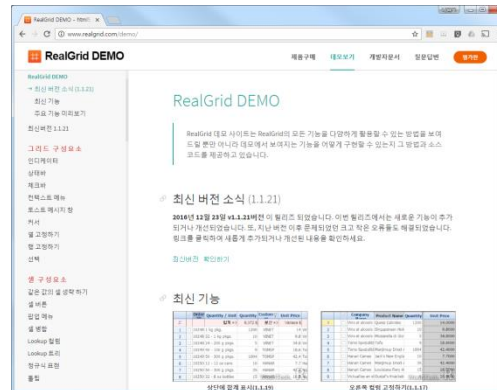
RealGrid DEMO - html5
www.realgrid.com/demo/

RealGrid DEMO

제품구매 데모보기 개발자문서 질문답변 평가판

RealGrid DEMO
최신 버전 소식 (1.1.21)
최신 기능
주요 기능 미리보기
최신 버전 1.1.21

그리드 구성요소
인디케이터
상태바
체크바
컨텍스트 메뉴
포스트 메시지 창
커서
셀 고정하기
행 고정하기
선택

셀 구성요소
같은 값의 셀 병합 하기
셀 버튼
팝업 메뉴
셀 병합
Lookup 컬럼
Lookup 트리
정규식 표현
툴팁

RealGrid DEMO

RealGrid 데모 사이트는 RealGrid의 모든 기능을 다양하게 활용할 수 있는 방법을 보여드릴 뿐만 아니라 데모에서 보여지는 기능을 어떻게 구현할 수 있는지 그 방법과 소스코드를 제공하고 있습니다.

최신 버전 소식 (1.1.21)

2016년 12월 23일 v1.1.21버전이 릴리즈 되었습니다. 이번 릴리즈에서는 새로운 기능이 추가되거나 개선되었습니다. 또, 지난 버전 이후 문제되었던 크고 작은 오류들도 해결되었습니다. 링크를 클릭하여 새롭게 추가되거나 개선된 내용을 확인하세요.

최신버전 확인하기

최신 기능

상단에 합계 표시(1.1.19)

오른쪽 컬럼 고정하기(1.1.17)